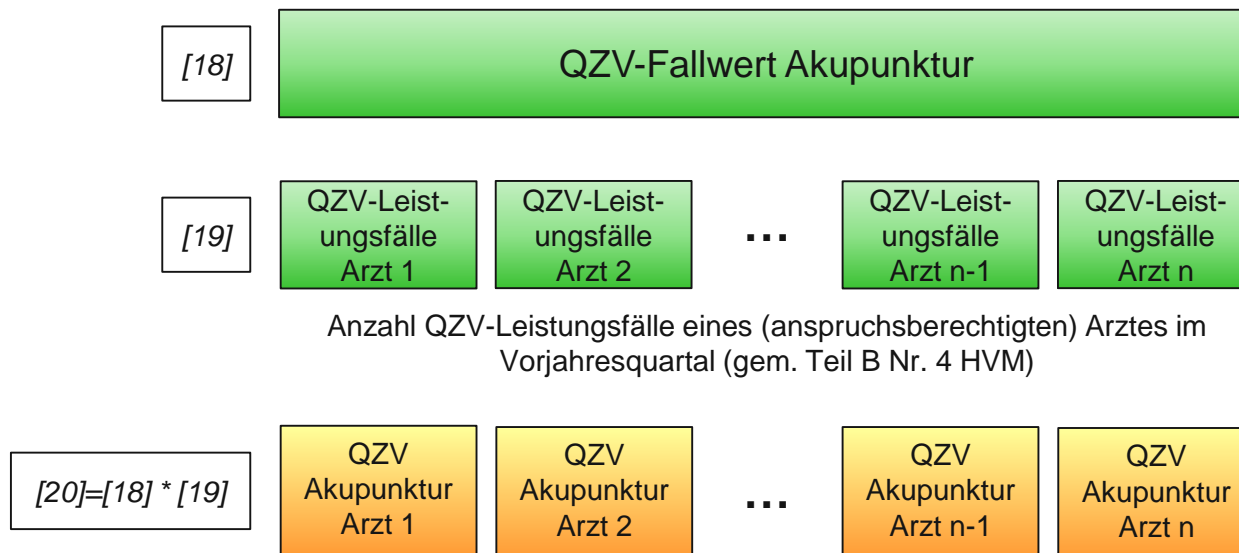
[18]

QZV-Fallwert Akupunktur

[19]

QZV-Leistungsfälle Arzt 1

QZV-Leistungsfälle Arzt 2

...

QZV-Leistungsfälle Arzt n-1

QZV-Leistungsfälle Arzt n

Anzahl QZV-Leistungsfälle eines (anspruchsberechtigten) Arztes im Vorjahresquartal (gem. Teil B Nr. 4 HVM)

[20]=[18] * [19]

QZV Akupunktur Arzt 1

QZV Akupunktur Arzt 2

...

QZV Akupunktur Arzt n-1

QZV Akupunktur Arzt n